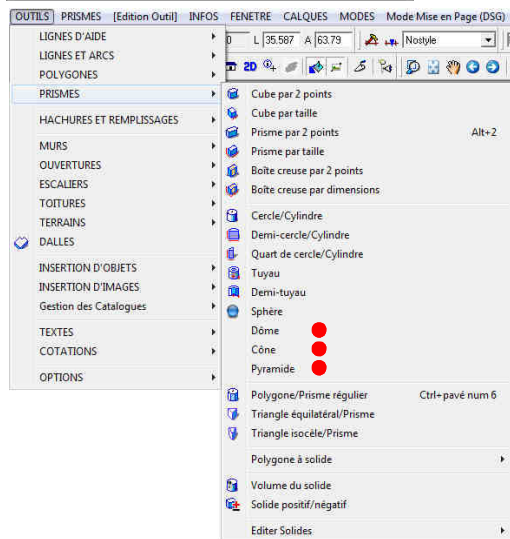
OUTILS PRISMES [Edition Outil] INFOS FENETRE CALQUES MODES Mode Mise en Page (DSG)

0 L 35.587 A 63.79 Nostyle

2D

LIGNES D'AIDE
LIGNES ET ARCS
POLYGONES
PRISMES
HACHURES ET REMPLISSAGES
MURS
OUVERTURES
ESCALIERS
TOITURES
TERRAINS
DALLES
INSERTION D'OBJETS
INSERTION D'IMAGES
Gestion des Catalogues
TEXTES
COTATIONS
OPTIONS

Cube par 2 points
Cube par taille
Prisme par 2 points Alt+2
Prisme par taille
Boîte creuse par 2 points
Boîte creuse par dimensions
Cercle/Cylindre
Demi-cercle/Cylindre
Quart de cercle/Cylindre
Tuyau
Demi-tuyau
Sphère
Dôme
Cône
Pyramide
Polygone/Prisme régulier Ctrl+pavé num 6
Triangle équilatéral/Prisme
Triangle isocèle/Prisme
Polygone à solide
Volume du solide
Solide positif/négatif
Editer Solides